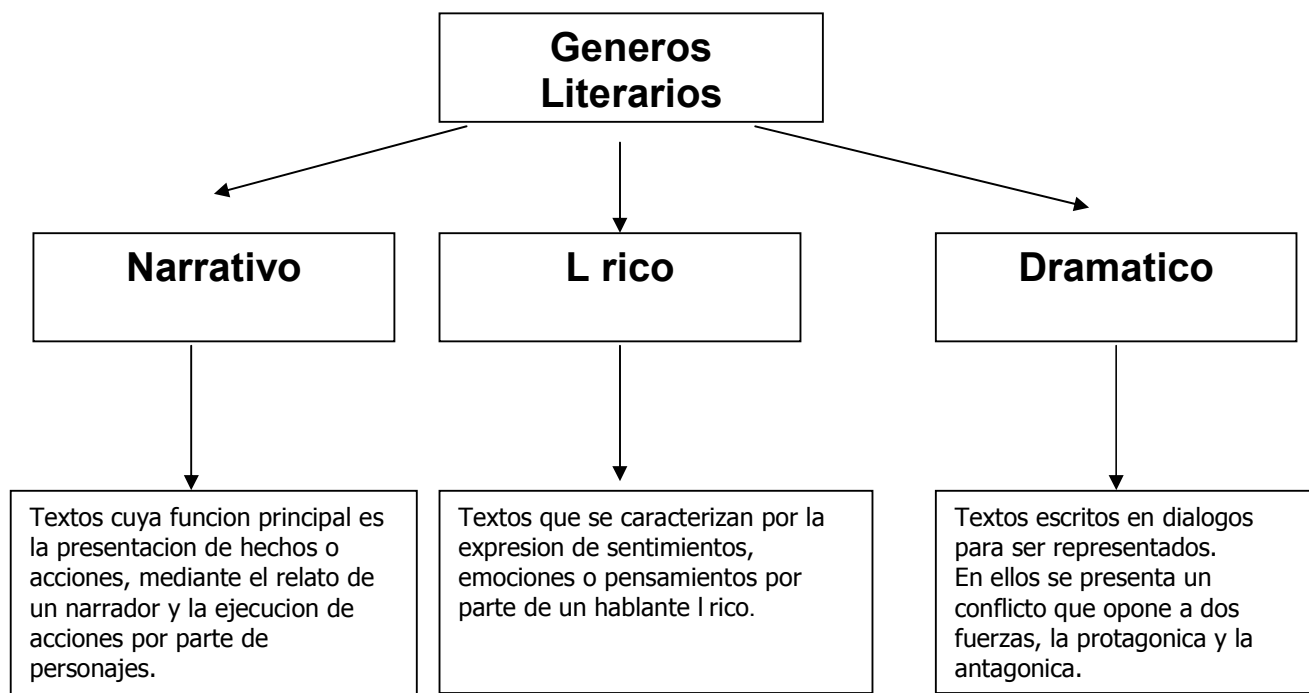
Generos Literarios

Narrativo

L rico

Dramatico

Textos cuya funcion principal es la presentacion de hechos o acciones, mediante el relato de un narrador y la ejecucion de acciones por parte de personajes.

Textos que se caracterizan por la expresion de sentimientos, emociones o pensamientos por parte de un hablante l rico.

Textos escritos en dialogos para ser representados. En ellos se presenta un conflicto que opone a dos fuerzas, la protagonica y la antagonica.